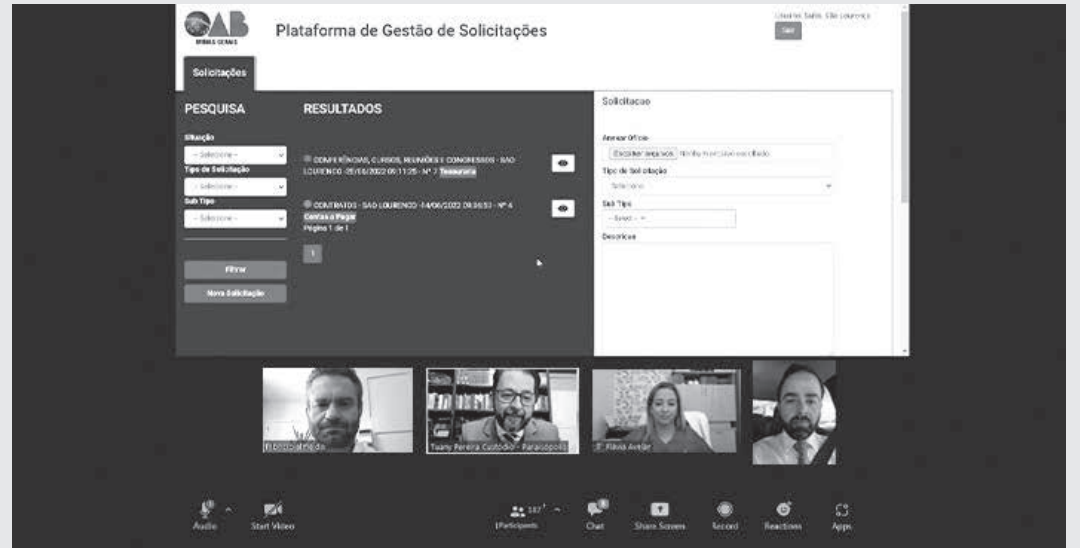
OAB MINAS GERAIS

Plataforma de Gestão de Solicitações

Usuário: Subs. São Lourenço

Sair

Solicitações

PESQUISA

Situação

-- Selecione --

Tipo de Solicitação

-- Selecione --

Sub Tipo

-- Selecione --

Filtrar

Nova Solicitação

RESULTADOS

CONFERÊNCIAS, CURSOS, REUNIÕES E CONGRESSOS - SAO LOURENCO -20/06/2022 09:11:25 - Nº 7 Tesouraria

CONTRATOS - SAO LOURENCO -14/06/2022 09:36:53 - Nº 4 Contas a Pagar

Página 1 de 1

1

Solicitacao

Anexar Ofício

Escolher arquivos Nenhum arquivo escolhido

Tipo de Solicitação

Selecione

Sub Tipo

-- Select --

Descricao

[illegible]

Tuany Pereira Custódio - Paraisópolis

Flávia Avelar

Audio Start Video Participants Chat Share Screen Record Reactions Apps